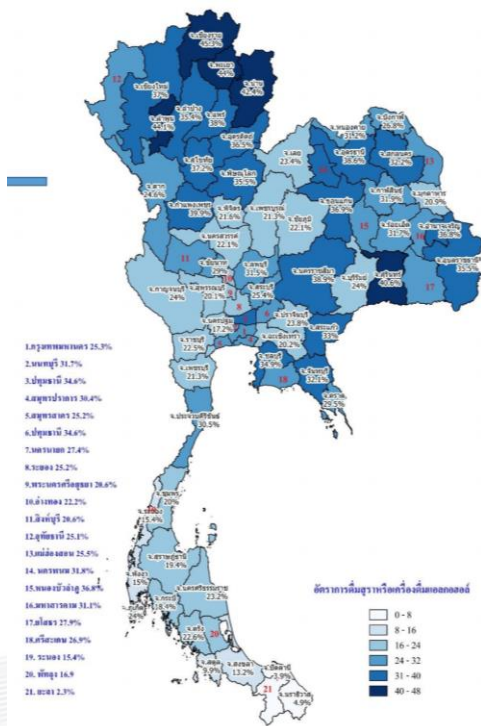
จ.เชียงราย 45.3%
จ.พะเยา 44%
จ.น่าน 47.4%
12
จ.เชียงใหม่ 33%
จ.ลำปาง 35.4%
จ.แพร่ 38%
จ.ลำพูน 44.1%
จ.อุตรดิตถ์ 36.5%
จ.หนองคาย 39.2%
จ.บึงกาฬ 26.3%
จ.อุดรธานี 38.6%
จ.สกลนคร 32.2%
13
จ.เลย 23.4%
14
จ.สุโขทัย 37.2%
จ.พิษณุโลก 35.5%
จ.กาฬสินธุ์ 31.9%
จ.มุกดาหาร 20.9%
จ.ตาก 28.9%
จ.กำแพงเพชร 39.9%
จ.พิจิตร 21.6%
จ.เพชรบูรณ์ 21.3%
จ.ชัยภูมิ 22.1%
จ.ขอนแก่น 36.9%
15
จ.ร้อยเอ็ด 31%
จ.ยโสธร 36.8%
จ.นครสวรรค์ 22.1%
11
จ.อำนาจเจริญ 35.5%
จ.อุทัยธานี 29%
10
จ.ลพบุรี 31.5%
จ.นครราชสีมา 38.9%
จ.บุรีรัมย์ 24%
จ.ศรีสะเกษ 40.6%
17
จ.สุพรรณบุรี 20.1%
9
จ.สระบุรี 25.4%
จ.กาญจนบุรี 24%
8
จ.ปราจีนบุรี 23.8%
จ.นครปฐม 17.2%
จ.สระแก้ว 33%
จ.ราชบุรี 22.5%
จ.ฉะเชิงเทรา 20.2%
จ.ชลบุรี 26.9%
จ.ระยอง 32%
จ.จันทบุรี 32.1%
18
จ.ตราด 25.5%
จ.เพชรบุรี 21.3%
จ.ประจวบคีรีขันธ์ 30.5%
1.กรุงเทพมหานคร 25.3%
2.นนทบุรี 31.7%
3.ปทุมธานี 34.6%
4.สมุทรปราการ 30.4%
5.สมุทรสาคร 25.2%
6.ปทุมธานี 34.6%
7.นครนายก 27.4%
8.ระยอง 25.2%
9.พระนครศรีอยุธยา 20.6%
10.อ่างทอง 22.2%
11.สิงห์บุรี 20.6%
12.อุทัยธานี 25.1%
13.แม่ฮ่องสอน 25.5%
14. นครพนม 31.8%
15.หนองบัวลำภู 36.8%
16.มหาสารคาม 31.1%
17.อุบลฯ 27.9%
18.ศรีสะเกษ 26.9%
19. ระนอง 15.4%
20. พัทลุง 16.9
21. ยะลา 2.3%
จ.ชุมพร 20%
จ.ระนอง 15.4%
19
จ.สุราษฎร์ธานี 19.4%
จ.พังงา 15%
จ.นครศรีธรรมราช 23.2%
จ.กระบี่ 18.4%
จ.ตรัง 22.6%
20
จ.สตูล 13.2%
จ.ปัตตานี 3.9%
21
จ.นราธิวาส 4.9%
อัตราการดื่มสุราหรือเครื่องดื่มแอลกอฮอล์
0 - 8
8 - 16
16 - 24
24 - 32
31 - 40
40 - 48